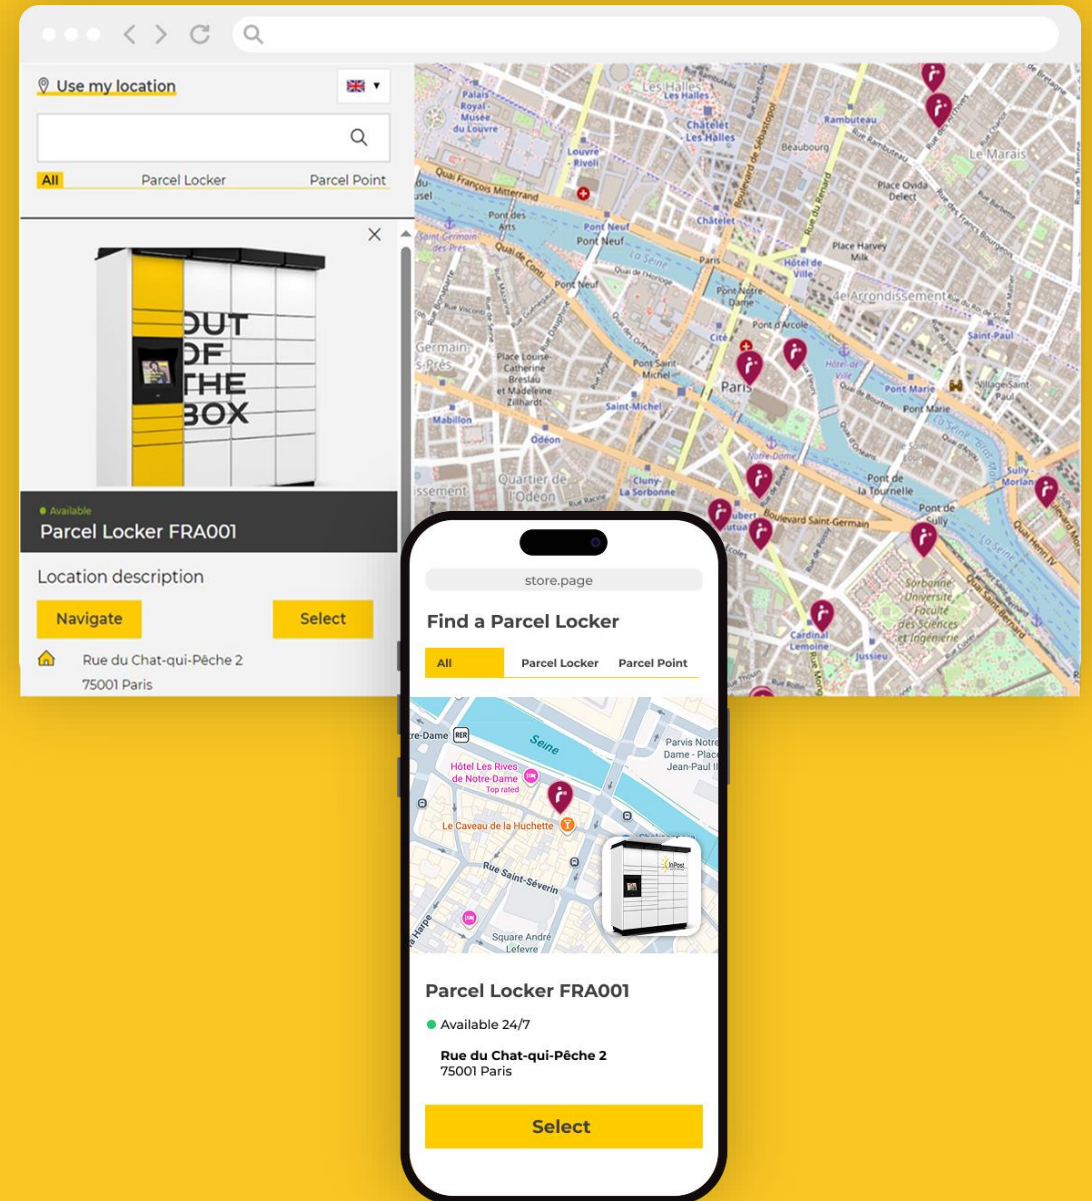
Use my location

All Parcel Locker Parcel Point

OUT OF THE BOX

Available
Parcel Locker FRA001

Location description

Navigate Select

Rue du Chat-qui-Pêche 2
75001 Paris

Les Halles
Palais Royal - Musée du Louvre
Châtelet Les Halles
Rambuteau
Beaubourg
Le Marais
Louvre - Rivoli
Quai François Mitterrand
Place Ovida Delect
Pont des Arts
Pont Neuf
Châtelet
Place Harvey Milk
Hôtel de Ville
Quai de Conti
Pont Neuf
La Seine
Pont Notre-Dame
4e Arrondissement
Cité
Pont d'Arcole
Saint-Germain-des-Prés
Place Louise-Catherine Breslau et Madeleine Zillhardt
Pont Saint-Michel
Paris
Saint-Paul
Saint-Michel
Pont Marie
Village Saint-Paul
Mabillon
Odéon
Notre-Dame
Quartier de l'Odéon
Cluny-La Sorbonne
Boulevard Saint-Germain
Pont de la Tournelle
Pont de Sully
Sully-Morland
Quai Henri IV
Sorbonne Université Faculté des Sciences et Ingénierie
Cardinal Lemoine
Jussieu

store.page

Find a Parcel Locker

All Parcel Locker Parcel Point

Notre-Dame RER
Seine
Parvis Notre-Dame - Place Jean-Paul II
Hôtel Les Rives de Notre-Dame
Top rated
Le Caveau de la Huchette
Rue Saint-Séverin
Harpe
Square André Lefevre
InPost

Parcel Locker FRA001

Available 24/7

Rue du Chat-qui-Pêche 2
75001 Paris

Select